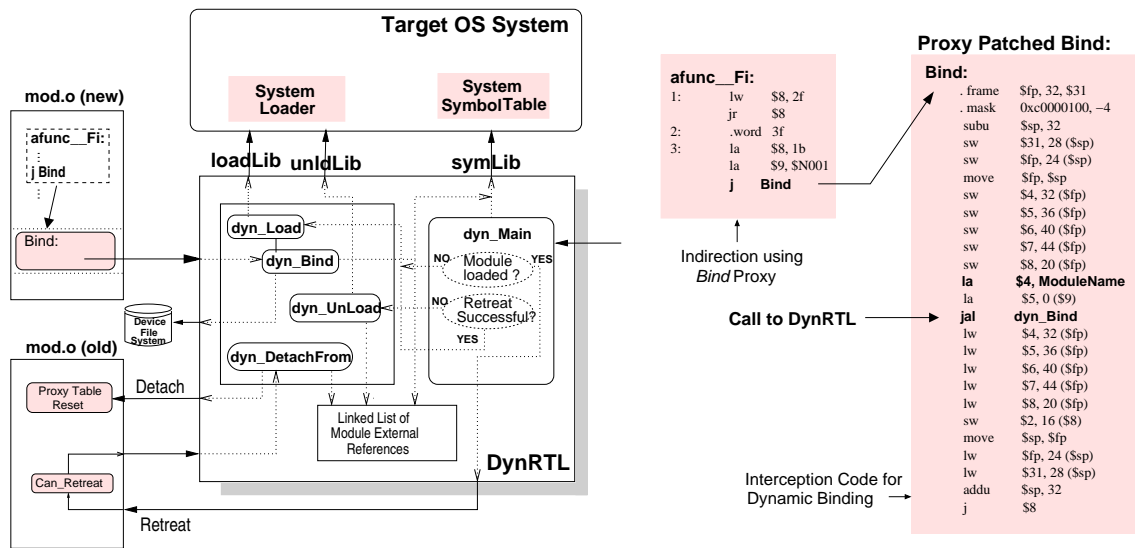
Target OS System

System Loader

System SymbolTable

loadLib

unldLib

symLib

mod.o (new)

afunc__Fi:

:

j Bind

:

Bind:

dyn_Load

dyn_Bind

dyn_UnLoad

dyn_DetachFrom

dyn_Main

NO

Module loaded ?

YES

NO

Retreat Successful?

YES

Device File System

mod.o (old)

Proxy Table Reset

Detach

Linked List of Module External References

DynRTL

Can_Retreat

Retreat

afunc__Fi:

| | | |
|---|---|---|
| 1: | lw | \$8, 2f |
| | jr | \$8 |
| 2: | .word | 3f |
| 3: | la | \$8, 1b |
| | la | \$9, \$N001 |
| | j | Bind |

Indirection using Bind Proxy

Call to DynRTL

Interception Code for Dynamic Binding

Proxy Patched Bind:

Bind:

| | |
|---|---|
| . frame | \$fp, 32, \$31 |
| . mask | 0xc0000100, –4 |
| subu | \$sp, 32 |
| sw | \$31, 28 (\$sp) |
| sw | \$fp, 24 (\$sp) |
| move | \$fp, \$sp |
| sw | \$4, 32 (\$fp) |
| sw | \$5, 36 (\$fp) |
| sw | \$6, 40 (\$fp) |
| sw | \$7, 44 (\$fp) |
| sw | \$8, 20 (\$fp) |
| la | \$4, ModuleName |
| la | \$5, 0 (\$9) |
| jal | dyn_Bind |
| lw | \$4, 32 (\$fp) |
| lw | \$5, 36 (\$fp) |
| lw | \$6, 40 (\$fp) |
| lw | \$7, 44 (\$fp) |
| lw | \$8, 20 (\$fp) |
| sw | \$2, 16 (\$8) |
| move | \$sp, \$fp |
| lw | \$fp, 24 (\$sp) |
| lw | \$31, 28 (\$sp) |
| addu | \$sp, 32 |
| j | \$8 |